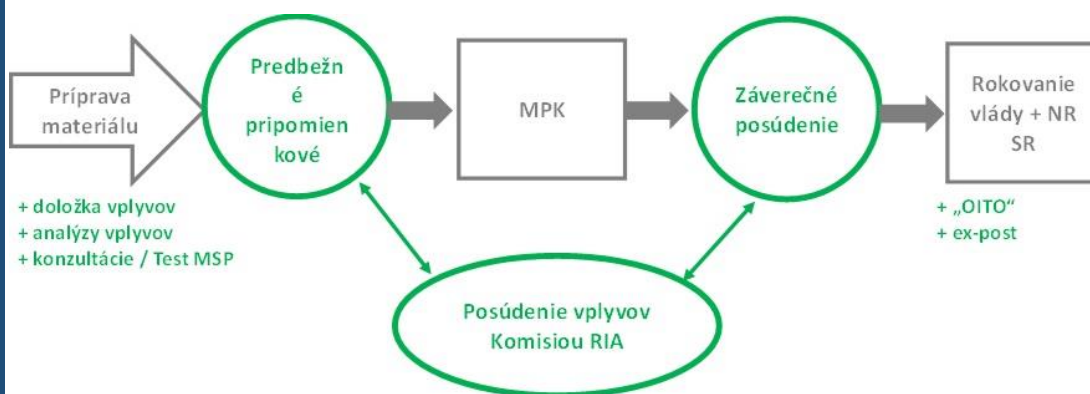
Príprava materiálu

Predbežn é pripomien kové

MPK

Záverečné posúdenie

Rokovanie vlády + NR SR

+ doložka vplyvov
+ analýzy vplyvov
+ konzultácie / Test MSP

+ „OITO“
+ ex-post

Posúdenie vplyvov Komisiou RIA